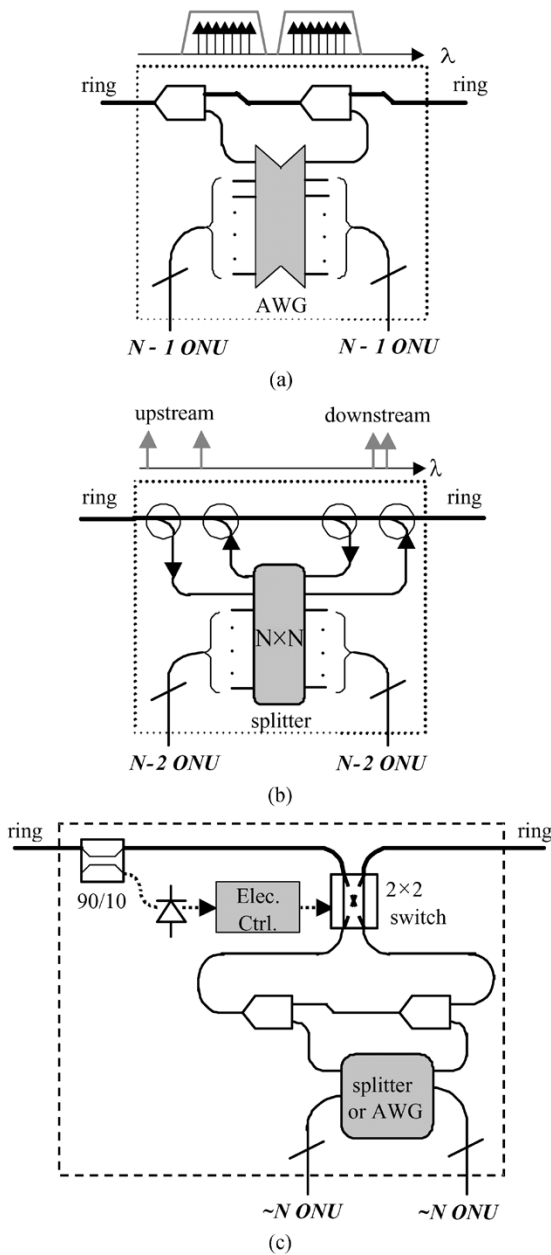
$\lambda$

ring

ring

AWG

N - 1 ONU

N - 1 ONU

(a)

upstream

downstream

$\lambda$

ring

ring

N×N

splitter

N-2 ONU

N-2 ONU

(b)

ring

ring

90/10

Elec. Ctrl.

2×2 switch

splitter or AWG

~N ONU

~N ONU

(c)